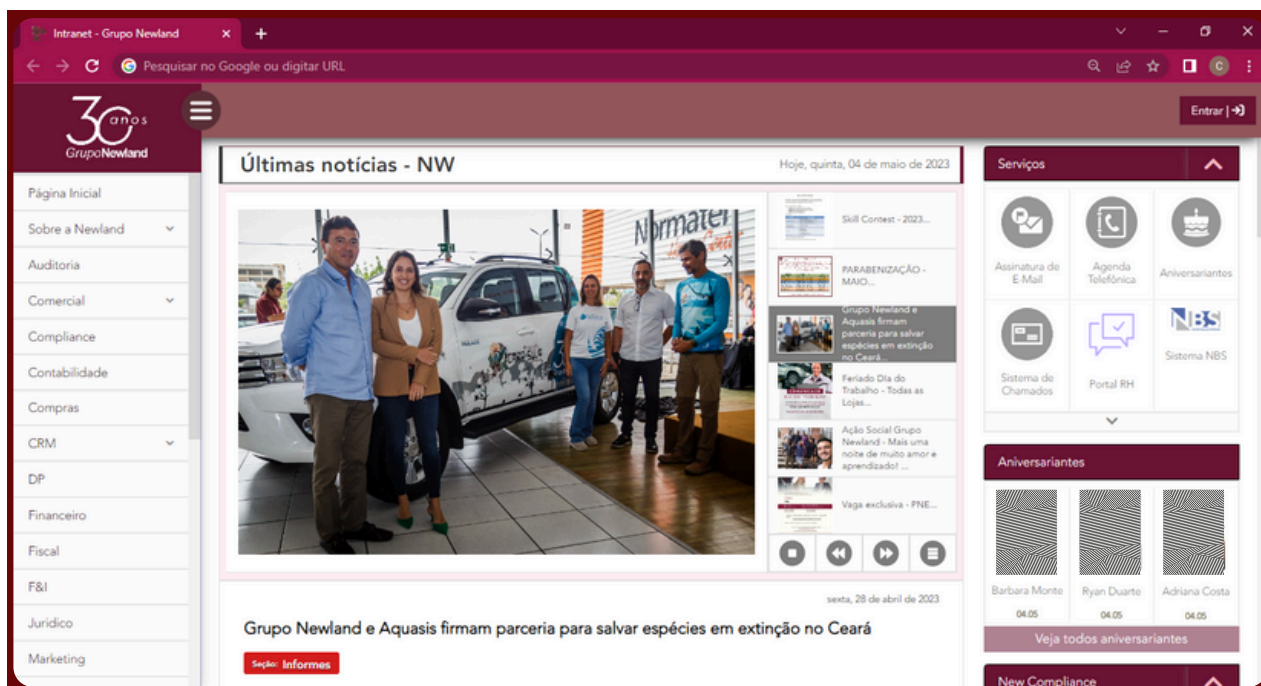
Intranet - Grupo Newland
Pesquisar no Google ou digitar URL

30 anos
Grupo Newland

Entrar

Página Inicial
Sobre a Newland
Auditoria
Comercial
Compliance
Contabilidade
Compras
CRM
DP
Financeiro
Fiscal
F&I
Jurídico
Marketing

Últimas notícias - NW
Hoje, quinta, 04 de maio de 2023

Normatel

Skill Contest - 2023...
PARABENIZAÇÃO - MAIO...
Grupo Newland e Aquasis firmam parceria para salvar espécies em extinção no Ceará...
Feriado Dia do Trabalho - Todas as Lojas...
Ação Social Grupo Newland - Mais uma noite de muito amor e aprendizado! ...
Vaga exclusiva - PNE...

sexta, 28 de abril de 2023
Grupo Newland e Aquasis firmam parceria para salvar espécies em extinção no Ceará
Seção: Informes

Serviços
Assinatura de E-Mail
Agenda Telefônica
Aniversariantes
Sistema de Chamados
Portal RH
NBS
Sistema NBS

Aniversariantes
Barbara Monte
04.05
Ryan Duarte
04.05
Adriana Costa
04.05
Veja todos aniversariantes

New Compliance